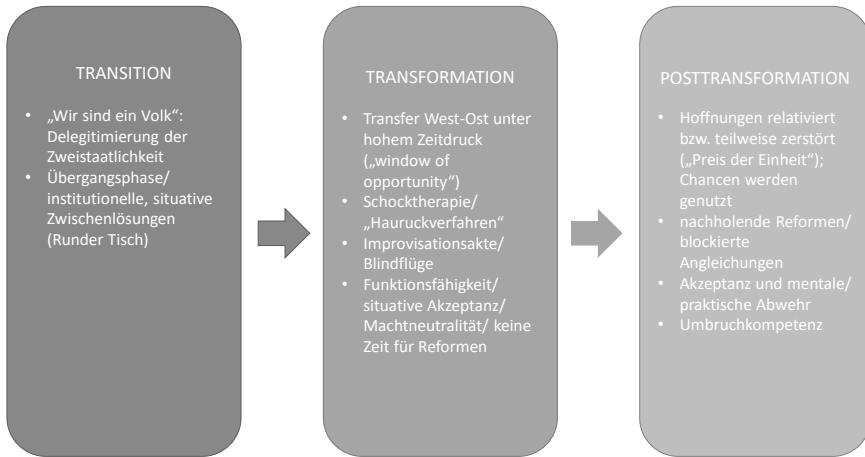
TRANSITION

- „Wir sind ein Volk“: Delegitimierung der Zweistaatlichkeit
- Übergangsphase/ institutionelle, situative Zwischenlösungen (Runder Tisch)

TRANSFORMATION

- Transfer West-Ost unter hohem Zeitdruck („window of opportunity“)
- Schocktherapie/ „Hauruckverfahren“
- Improvisationsakte/ Blindflüge
- Funktionsfähigkeit/ situative Akzeptanz/ Machtneutralität/ keine Zeit für Reformen

POSTTRANSFORMATION

- Hoffnungen relativiert bzw. teilweise zerstört („Preis der Einheit“); Chancen werden genutzt
- nachholende Reformen/ blockierte Angleichungen
- Akzeptanz und mentale/ praktische Abwehr
- Umbruchkompetenz